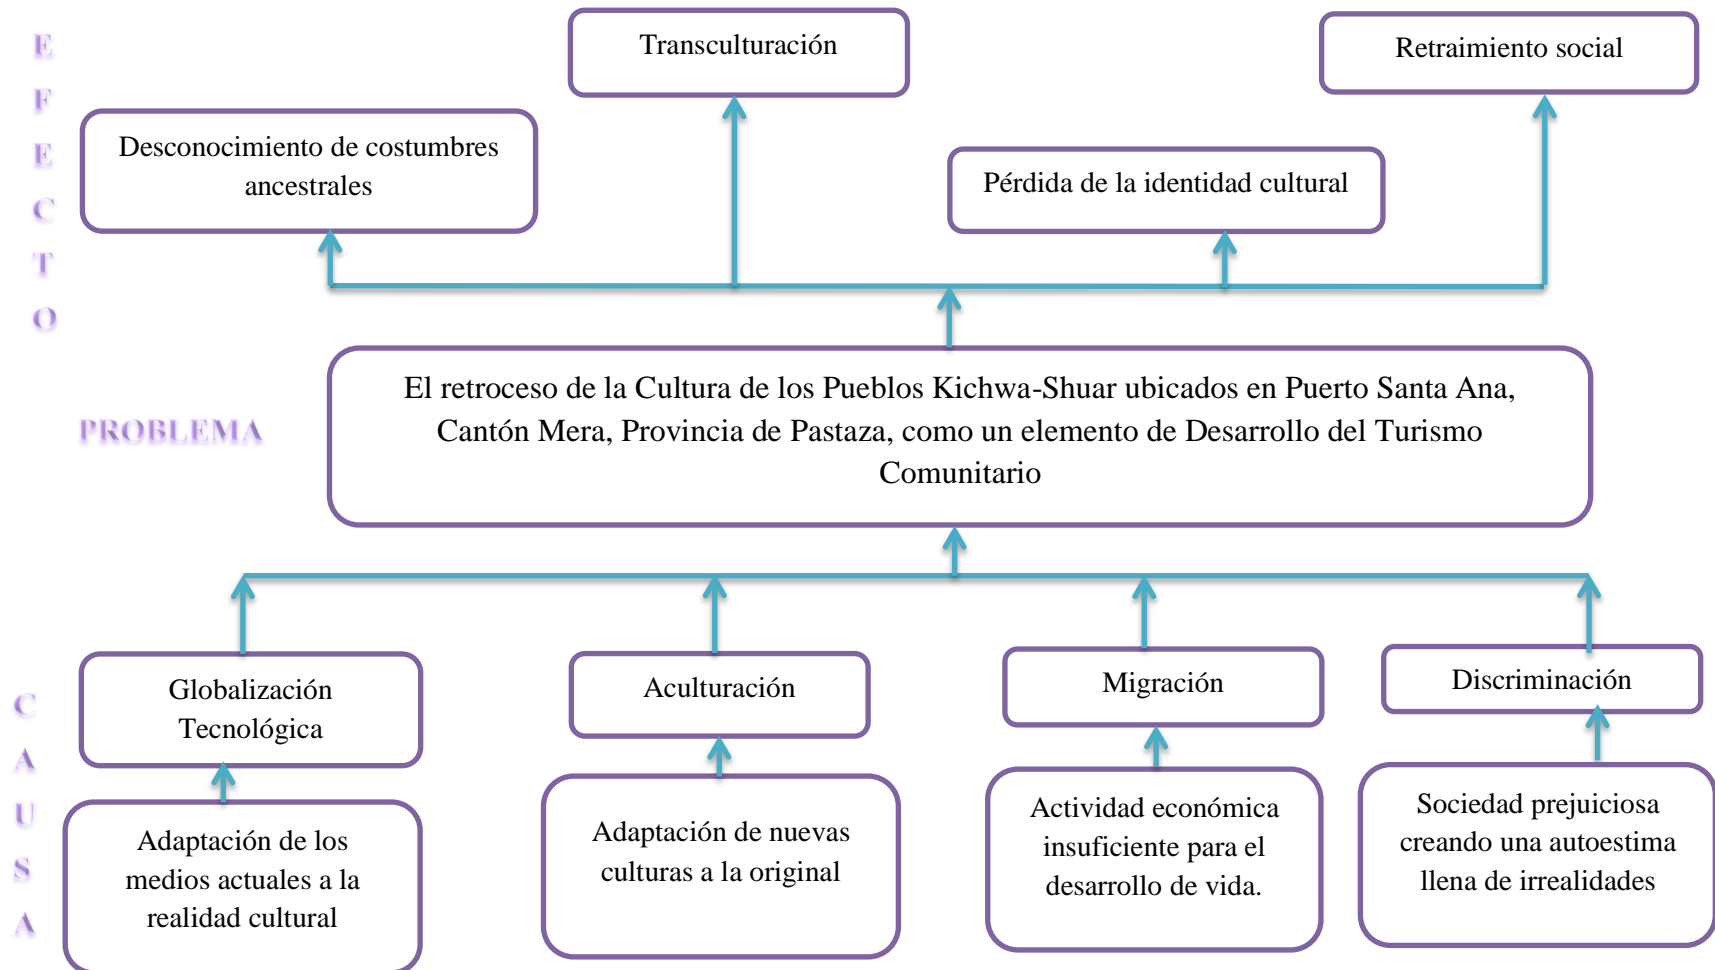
E
F
E
C
T
O

Transculturación

Retraimiento social

Desconocimiento de costumbres ancestrales

Pérdida de la identidad cultural

PROBLEMA

El retroceso de la Cultura de los Pueblos Kichwa-Shuar ubicados en Puerto Santa Ana, Cantón Mera, Provincia de Pastaza, como un elemento de Desarrollo del Turismo Comunitario

C
A
U
S
A

Globalización Tecnológica

Aculturación

Migración

Discriminación

Adaptación de los medios actuales a la realidad cultural

Adaptación de nuevas culturas a la original

Actividad económica insuficiente para el desarrollo de vida.

Sociedad prejuiciosa creando una autoestima llena de irrealidades